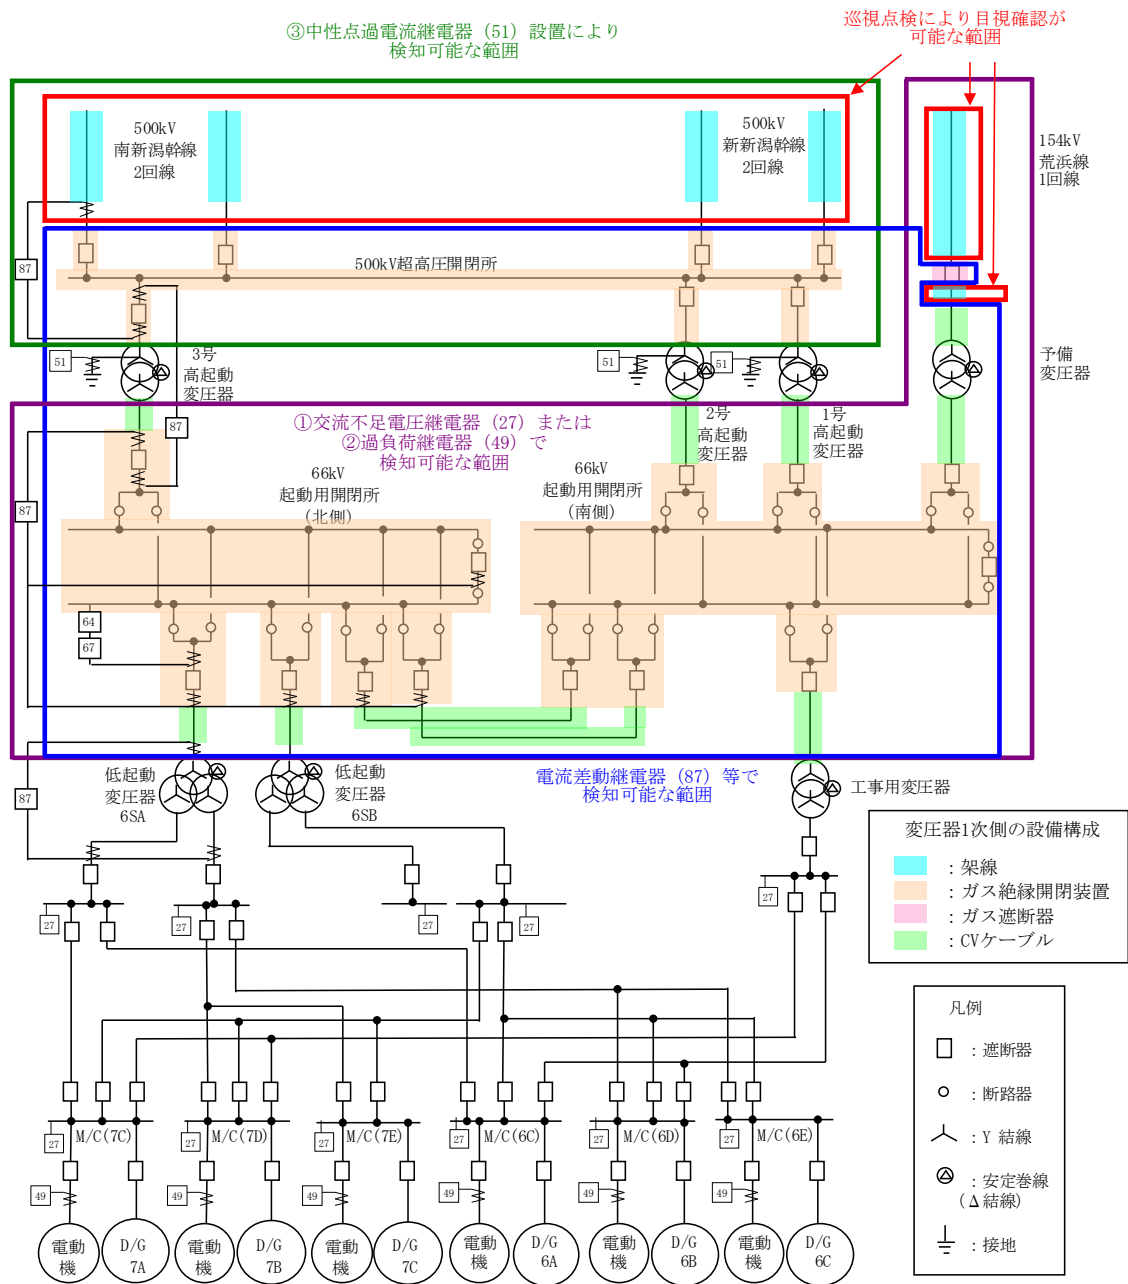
③中性点過電流継電器（51）設置により
検知可能な範囲

巡視点検により目視確認が
可能な範囲

500kV
南新潟幹線
2回線

500kV
新新潟幹線
2回線

154kV
荒浜線
1回線

87

500kV超高圧開閉所

51

3号
高起動
変圧器

51

51

予備
変圧器

87

①交流不足電圧継電器（27）または
②過負荷継電器（49）で
検知可能な範囲

2号
高起動
変圧器

1号
高起動
変圧器

87

66kV
起動用開閉所
（北側）

66kV
起動用開閉所
（南側）

64

67

低起動
変圧器
6SA

低起動
変圧器
6SB

電流差動継電器（87）等で
検知可能な範囲

工事用変圧器

87

変圧器1次側の設備構成

：架線
：ガス絶縁開閉装置
：ガス遮断器
：CVケーブル

27

27

27

27

27

凡例

：遮断器

：断路器

：Y 結線

：安定巻線
（Δ結線）

：接地

27 M/C(7C)

27 M/C(7D)

27 M/C(7E)

27 M/C(6C)

27 M/C(6D)

27 M/C(6E)

49

49

49

49

49

49

電動
機

D/G
7A

電動
機

D/G
7B

電動
機

D/G
7C

電動
機

D/G
6A

電動
機

D/G
6B

電動
機

D/G
6C